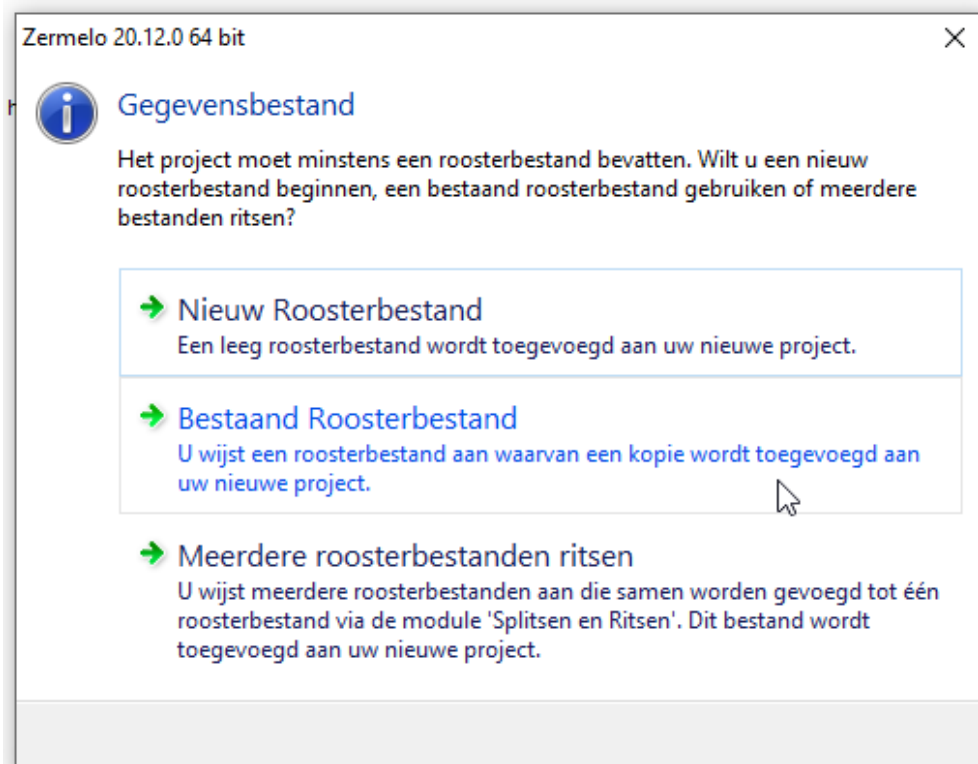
Zermelo 20.12.0 64 bit

×

Gegevensbestand

Het project moet minstens een roosterbestand bevatten. Wilt u een nieuw roosterbestand beginnen, een bestaand roosterbestand gebruiken of meerdere bestanden ritsen?

Nieuw Roosterbestand
Een leeg roosterbestand wordt toegevoegd aan uw nieuwe project.

Bestaand Roosterbestand
U wijst een roosterbestand aan waarvan een kopie wordt toegevoegd aan uw nieuwe project.

Meerdere roosterbestanden ritsen
U wijst meerdere roosterbestanden aan die samen worden gevoegd tot één roosterbestand via de module 'Splitsen en Ritsen'. Dit bestand wordt toegevoegd aan uw nieuwe project.